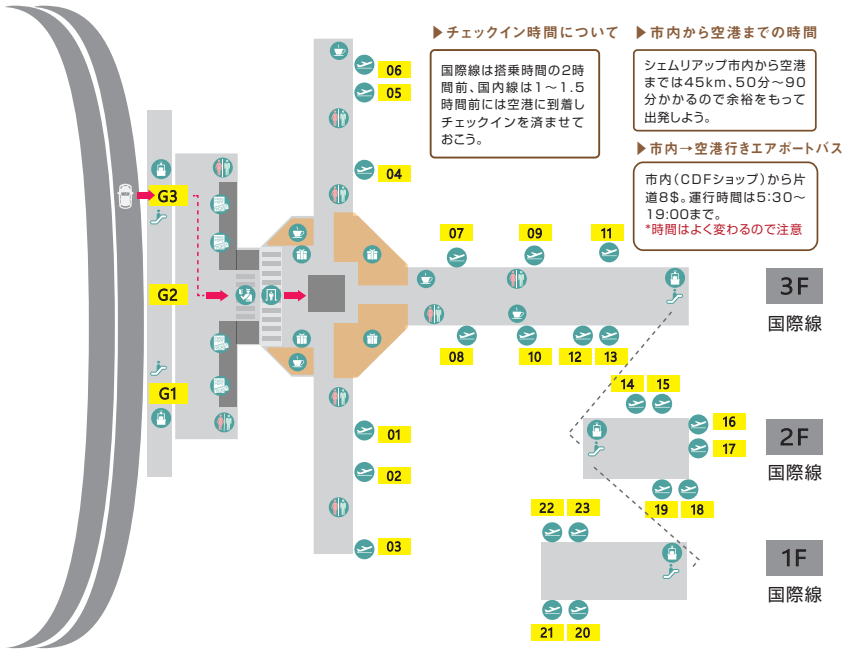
▶チェックイン時間について

国際線は搭乗時間の2時間前、国内線は1～1.5時間前には空港に到着しチェックインを済ませておこう。

▶市内から空港までの時間

シェムリアップ市内から空港までは45km、50分～90分かかるので余裕をもって出発しよう。

▶市内→空港行きエアポートバス

市内（CDFショップ）から片道8$。運行時間は5:30～19:00まで。
*時間はよく変わるので注意

G3
G2
G1

06
05
04
07
09
11
08
10
12
13
01
02
03

3F
国際線

14
15
16
17
19
18

2F
国際線

22
23
21
20

1F
国際線